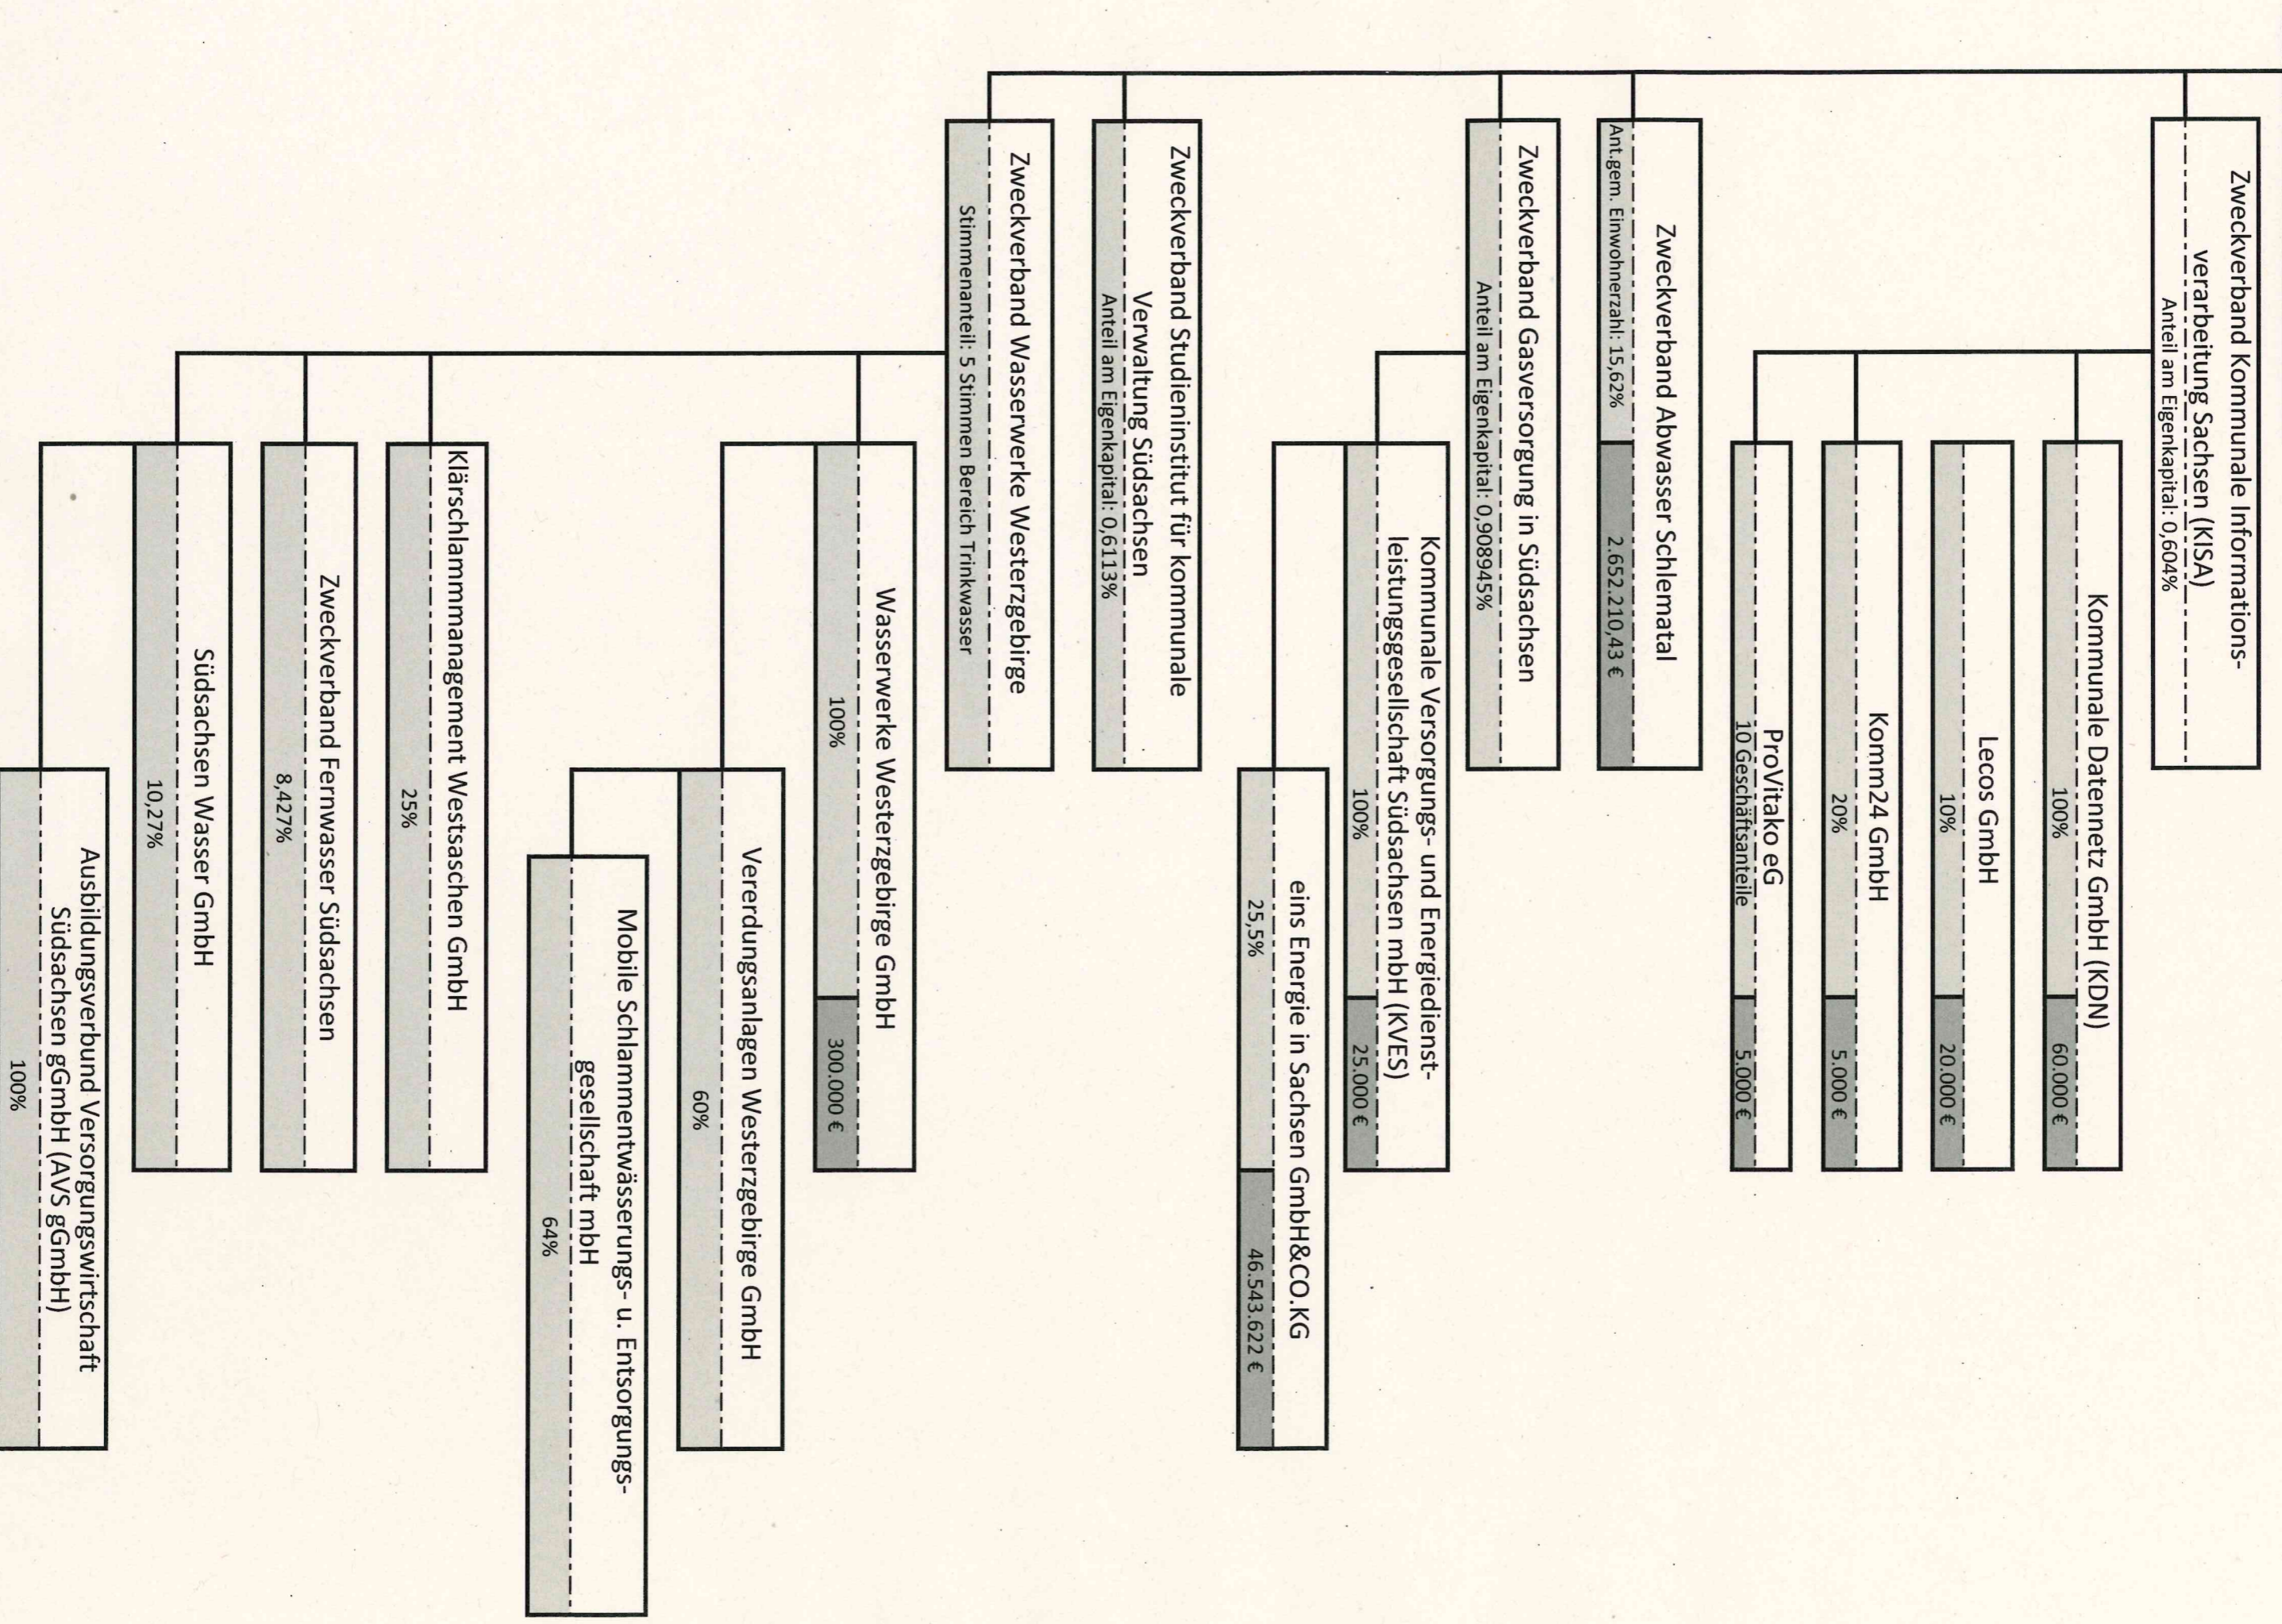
Zweckverband Kommunale Informationsverarbeitung Sachsen (KISA)
Anteil am Eigenkapital: 0,604%

Kommunale Datennetz GmbH (KDN)
100%
60.000 €

Lecos GmbH
10%
20.000 €

Komm24 GmbH
20%
5.000 €

ProVitako eG
10 Geschäftsanteile
5.000 €

Zweckverband Abwasser Schlematal
Ant.gem. Einwohnerzahl: 15,62%
2.652.210,43 €

Zweckverband Gasversorgung in Südsachsen
Anteil am Eigenkapital: 0,908945%

Kommunale Versorgungs- und Energiedienstleistungsgesellschaft Südsachsen mbH (KVES)
100%
25.000 €

eins Energie in Sachsen GmbH&CO.KG
25,5%
46.543.622 €

Zweckverband Studieninstitut für kommunale Verwaltung Südsachsen
Anteil am Eigenkapital: 0,6113%

Zweckverband Wasserwerke Westerzgebirge
Stimmenanteil: 5 Stimmen Bereich Trinkwasser

Wasserwerke Westerzgebirge GmbH
100%
300.000 €

Verdungsanlagen Westerzgebirge GmbH
60%

Mobile Schlammentwässerungs- u. Entsorgungsgesellschaft mbH
64%

Klärschlammmanagement Westsaschen GmbH
25%

Zweckverband Fernwasser Südsachsen
8,427%

Südsachsen Wasser GmbH
10,27%

Ausbildungsverbund Versorgungswirtschaft Südsachsen gGmbH (AVS gGmbH)
100%